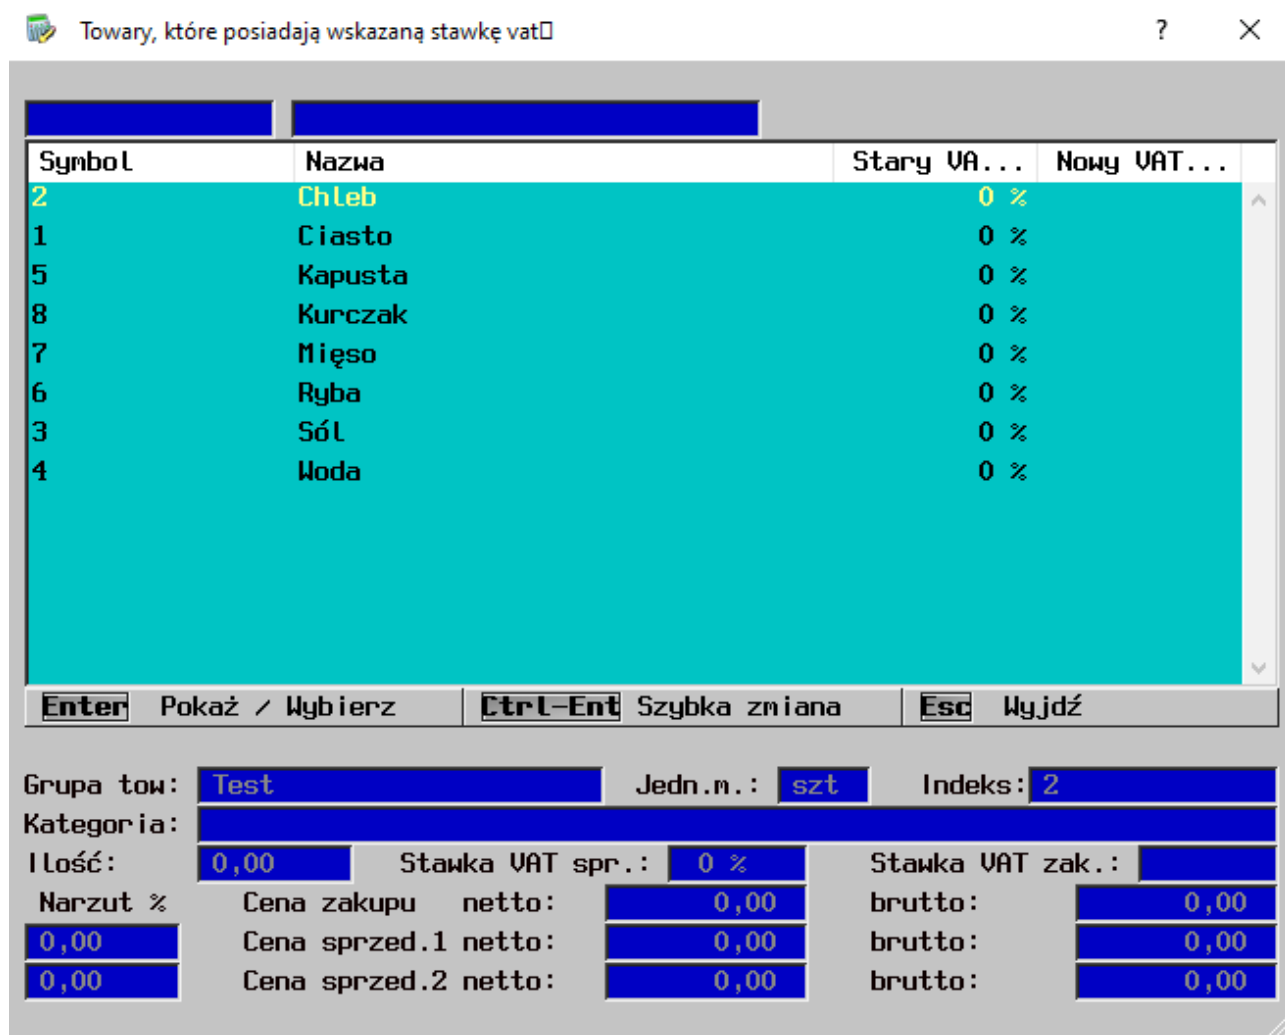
Towary, które posiadają wskazaną stawkę vat

?

| Symbol | Nazwa | Stary VA... | Nowy VAT... |
|---|---|---|---|
| 2 | Chleb | 0 % | |
| 1 | Ciasto | 0 % | |
| 5 | Kapusta | 0 % | |
| 8 | Kurczak | 0 % | |
| 7 | Mięso | 0 % | |
| 6 | Ryba | 0 % | |
| 3 | Sól | 0 % | |
| 4 | Woda | 0 % | |

Enter Pokaż / Wybierz | Ctrl-Ent Szybka zmiana | Esc Wyjdź

Grupa tow: Test Jedn.m.: szt Indeks: 2
Kategoria:
Ilość: 0,00 Stawka VAT spr.: 0 % Stawka VAT zak.:
Narzut % Cena zakupu netto: 0,00 brutto: 0,00
0,00 Cena sprzed.1 netto: 0,00 brutto: 0,00
0,00 Cena sprzed.2 netto: 0,00 brutto: 0,00